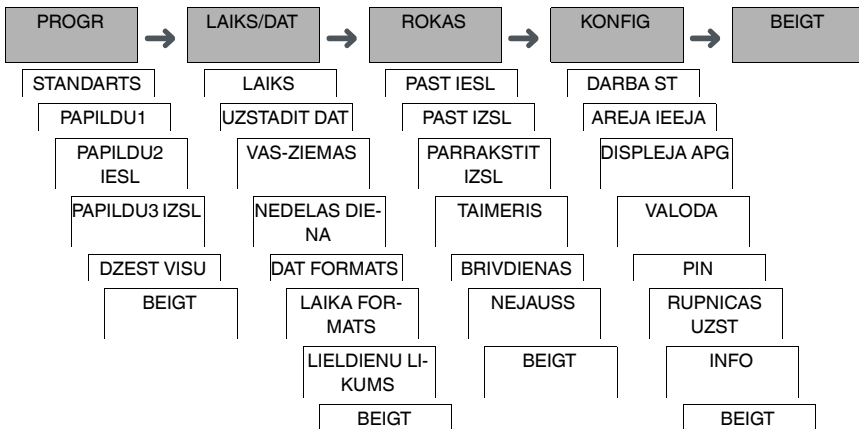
PROGR
STANDARTS
PAPILDU1
PAPILDU2 IESL
PAPILDU3 IZSL
DZEST VISU
BEIGT

LAIKS/DAT
LAIKS
UZSTADIT DAT
VAS-ZIEMAS
NEDELAS DIENA
DAT FORMATS
LAIKA FORMATS
LIELDIENU LIKUMS
BEIGT

ROKAS
PAST IESL
PAST IZSL
PARRAKSTIT IZSL
TAIMERIS
BRIVDIENAS
NEJAUSS
BEIGT

KONFIG
DARBA ST
AREJA IEEJA
DISPLEJA APG
VALODA
PIN
RUPNICAS UZST
INFO
BEIGT

BEIGT